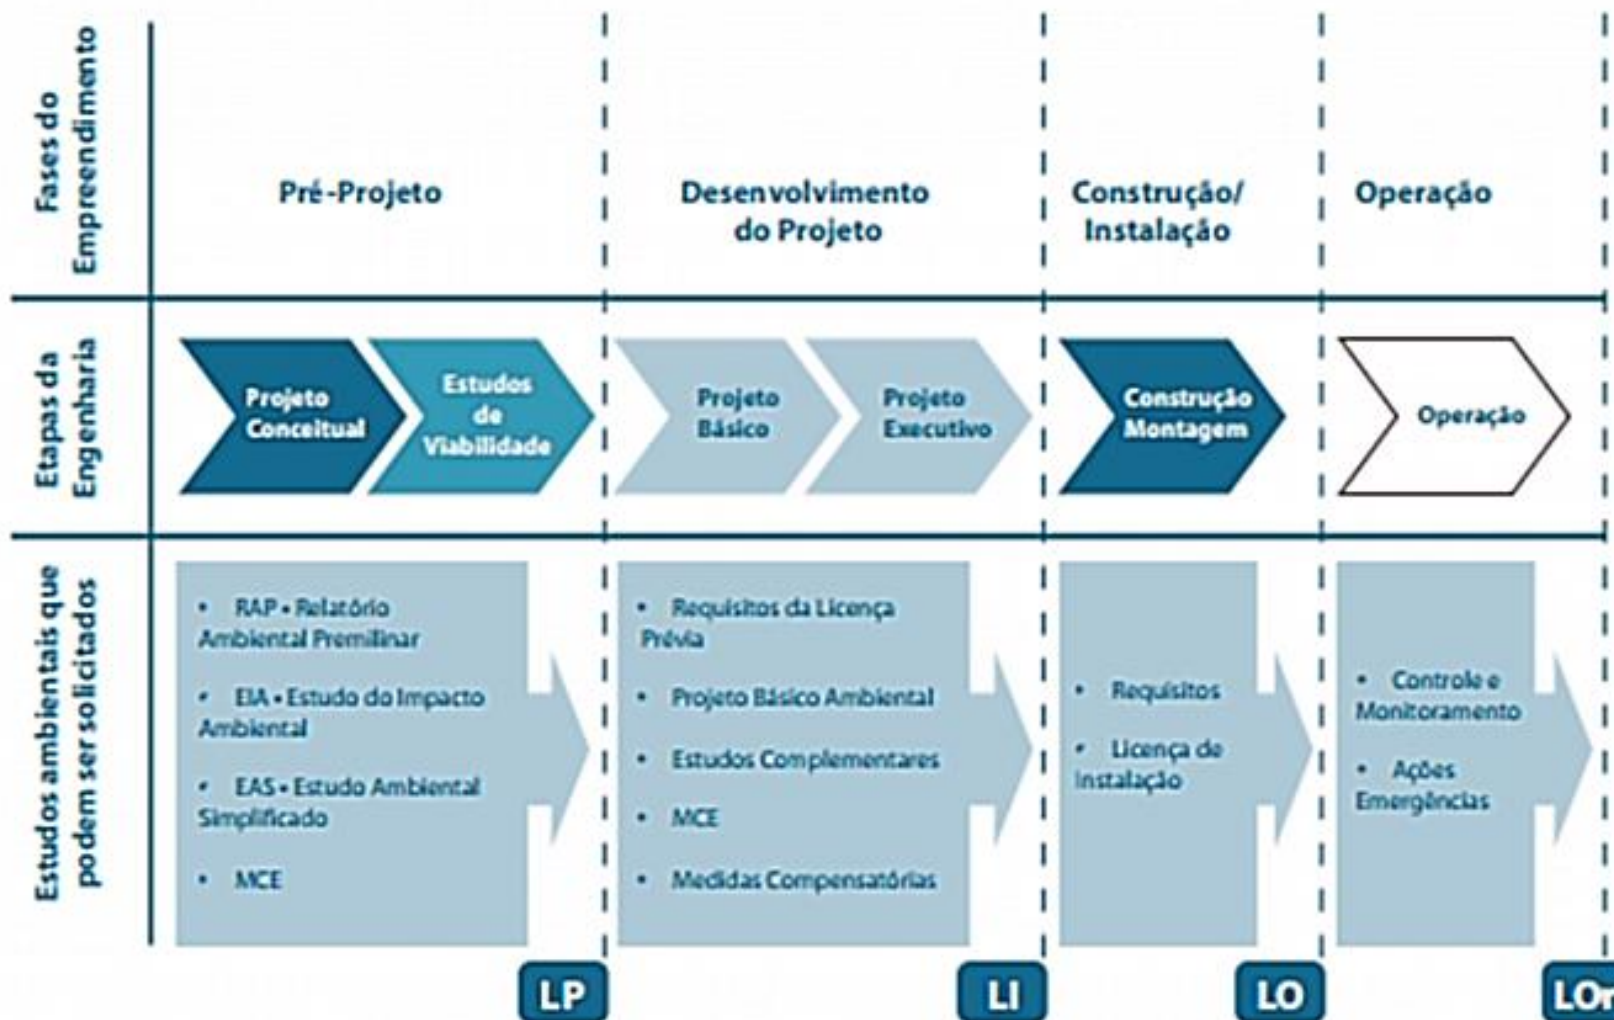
| Fases do Empreendimento | Pré-Projeto | Desenvolvimento do Projeto | Construção/ Instalação | Operação |
|---|---|---|---|---|
| Etapas da Engenharia | Projeto Conceitual; Estudos de Viabilidade | Projeto Básico; Projeto Executivo | Construção Montagem | Operação |
| Estudos ambientais que podem ser solicitados | • RAP - Relatório Ambiental Premilinar<br>• EIA - Estudo do Impacto Ambiental<br>• EAS - Estudo Ambiental Simplificado<br>• MCE | • Requisitos da Licença Prévia<br>• Projeto Básico Ambiental<br>• Estudos Complementares<br>• MCE<br>• Medidas Compensatórias | • Requisitos<br>• Licença de Instalação | • Controle e Monitoramento<br>• Ações Emergências |

LP LI LO LO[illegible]